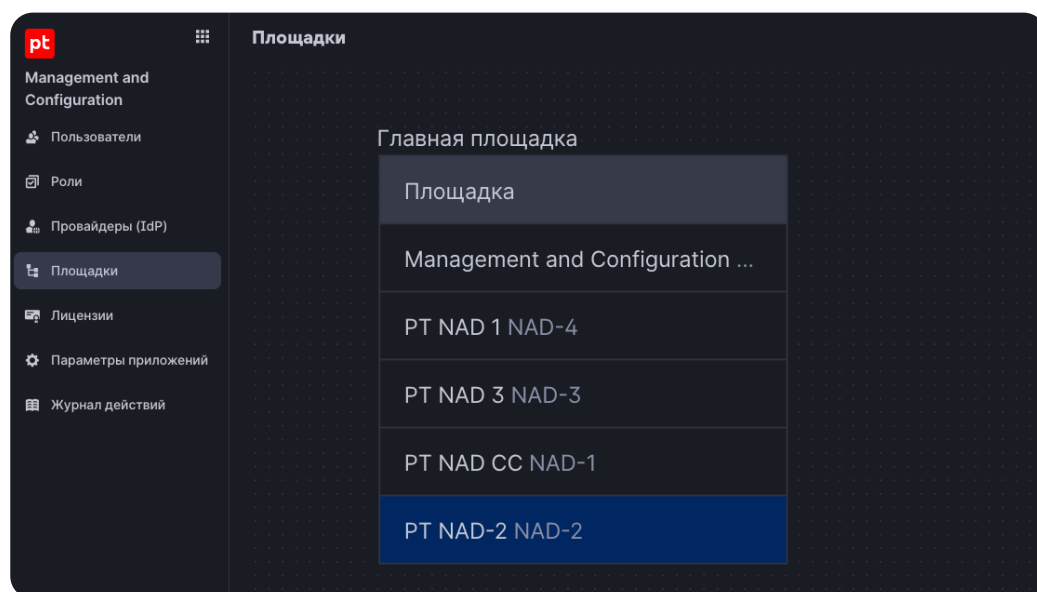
pt

Management and Configuration

Пользователи

Роли

Провайдеры (IdP)

Площадки

Лицензии

Параметры приложений

Журнал действий

Площадки

Главная площадка

Площадка

Management and Configuration ...

PT NAD 1 NAD-4

PT NAD 3 NAD-3

PT NAD CC NAD-1

PT NAD-2 NAD-2